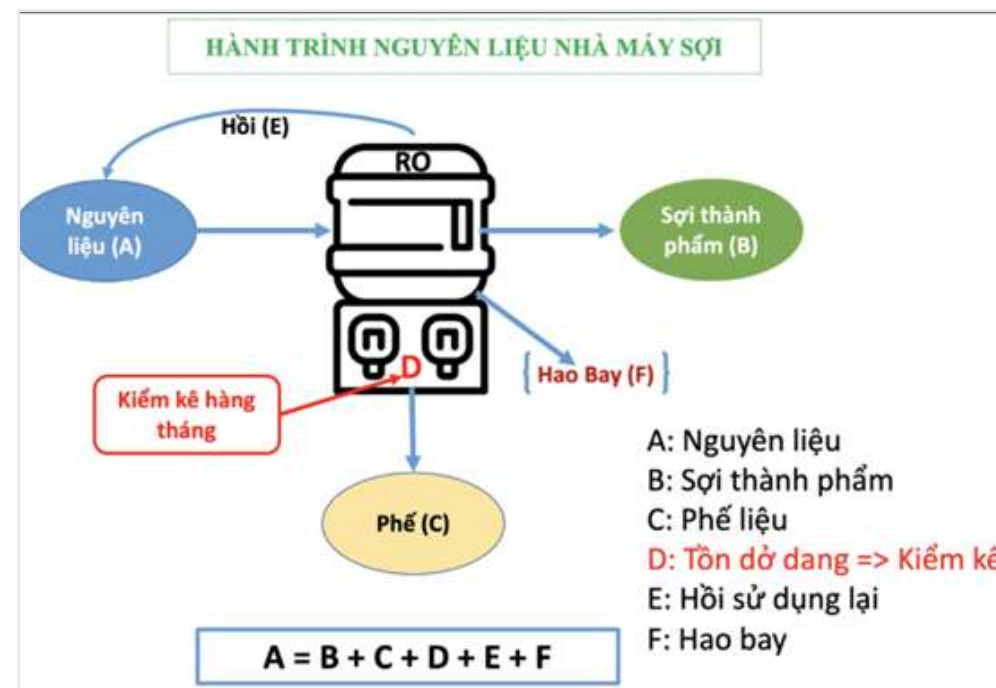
HÀNH TRÌNH NGUYÊN LIỆU NHÀ MÁY SỢI

Hồi (E)

RO

Nguyên liệu (A)

Sợi thành phẩm (B)

Hao Bay (F)

D

Kiểm kê hàng tháng

Phế (C)

A: Nguyên liệu
B: Sợi thành phẩm
C: Phế liệu
D: Tồn dở dang => Kiểm kê
E: Hồi sử dụng lại
F: Hao bay

A = B + C + D + E + F